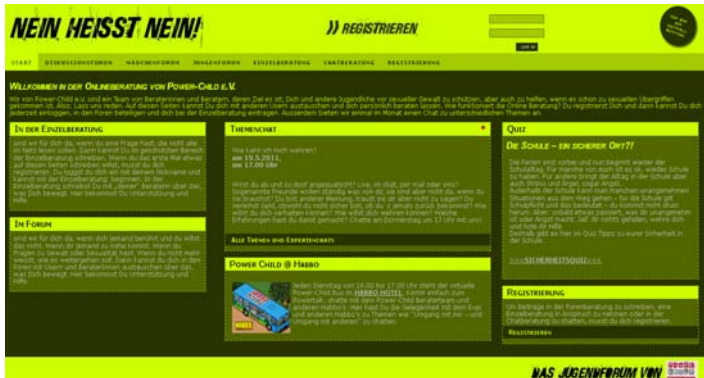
NEIN HEISST NEIN!

)) REGISTRIEREN

START | DISKUSSIONSFOREN | MÄDCHENFOREN | JUNGENFOREN | EINZELBERATUNG | CHATBERATUNG | REGISTRIERUNG

WILLKOMMEN IN DER ONLINEBERATUNG VON POWER-CHILD E.V.

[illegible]

IN DER EINZELBERATUNG

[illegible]

IN FORUM

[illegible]

THEMENCHAT

Was kann ich wahren?
am 19.5.2011,
um 17.00 Uhr

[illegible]

ALLE THEMEN UND EXPERTENCHATS

POWER CHILD @ HABBO

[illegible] HABBO HOTEL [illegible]

QUIZ

DIE SCHULE – EIN SICHERER ORT?!

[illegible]

>>>SICHERHEITSQUIZ<<<

REGISTRIERUNG

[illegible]

REGISTRIEREN

DAS JUGENDFORUM VON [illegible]